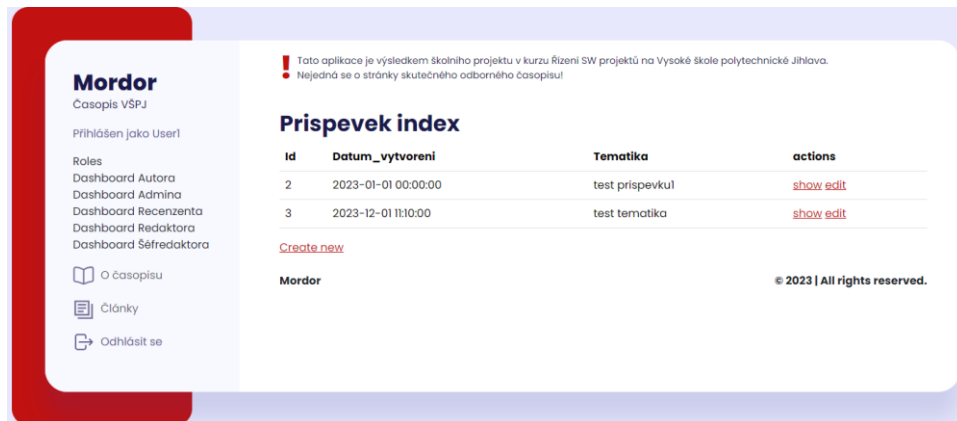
Mordor
Časopis VŠPJ

Přihlášen jako User1

Roles
Dashboard Autora
Dashboard Admina
Dashboard Recenzenta
Dashboard Redaktora
Dashboard Šéfredaktora

O časopisu

Články

Odhlásit se

Tato aplikace je výsledkem školního projektu v kurzu Řízení SW projektů na Vysoké škole polytechnické Jihlava.
Nejedná se o stránky skutečného odborného časopisu!

Prispevek index

| Id | Datum_vytvoreni | Tematika | actions |
|---|---|---|---|
| 2 | 2023-01-01 00:00:00 | test prispevku1 | show edit |
| 3 | 2023-12-01 11:10:00 | test tematika | show edit |

Create new

Mordor

© 2023 | All rights reserved.